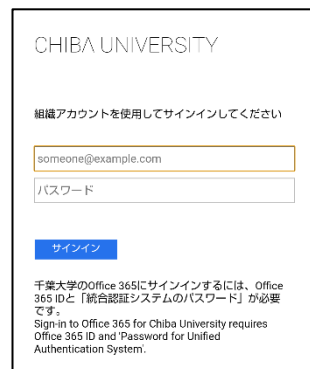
CHIBA UNIVERSITY

組織アカウントを使用してサインインしてください

someone@example.com

パスワード

サインイン

千葉大学のOffice 365にサインインするには、Office 365 IDと「統合認証システムのパスワード」が必要です。
Sign-in to Office 365 for Chiba University requires Office 365 ID and 'Password for Unified Authentication System'.